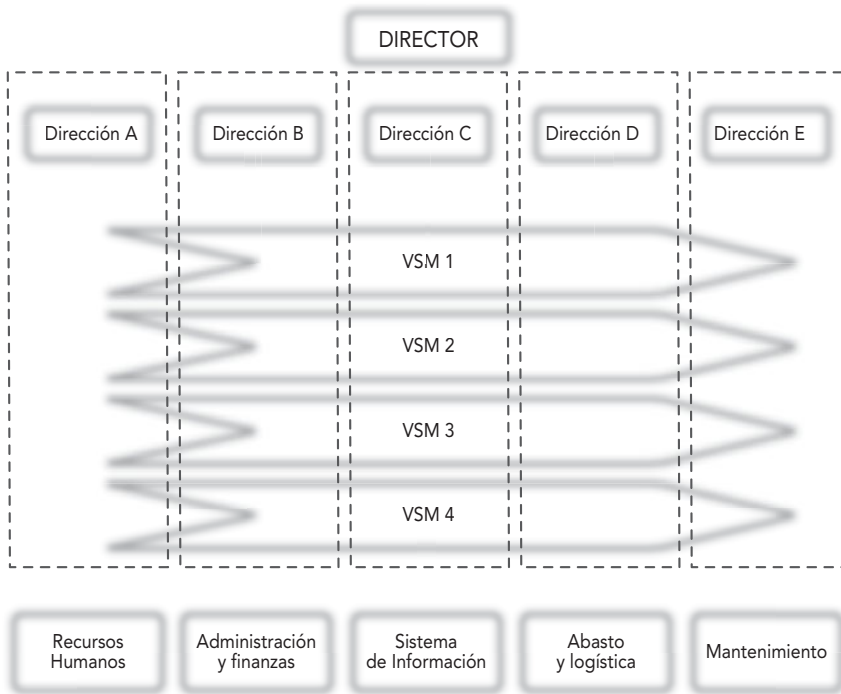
DIRECTOR

Dirección A

Dirección B

Dirección C

Dirección D

Dirección E

VSM 1

VSM 2

VSM 3

VSM 4

Recursos Humanos

Administración y finanzas

Sistema de Información

Abasto y logística

Mantenimiento